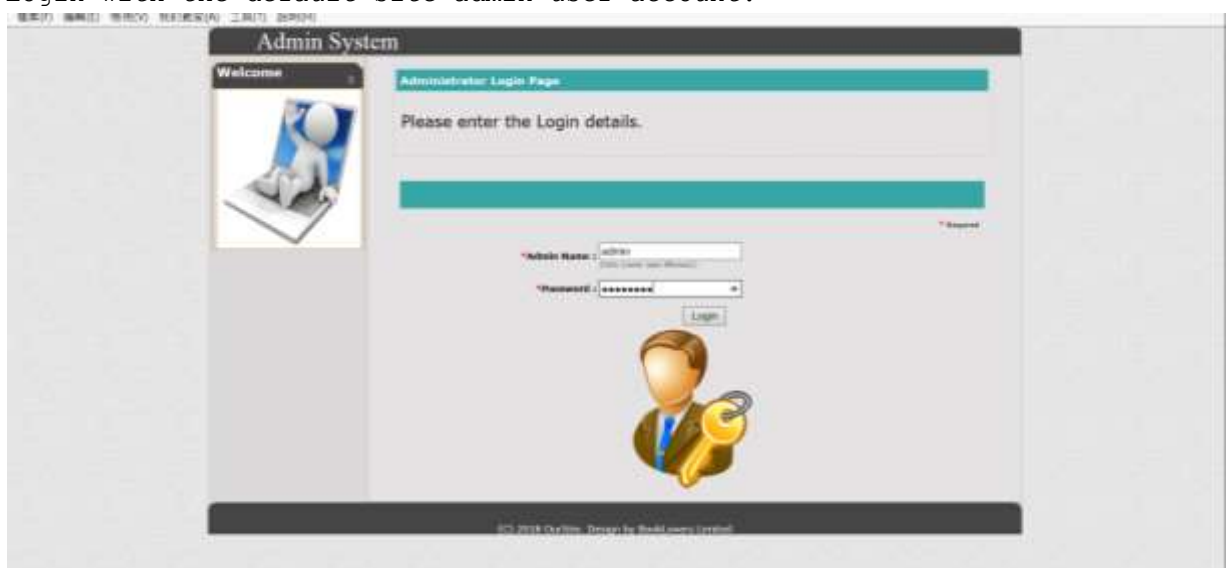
Login with the default site admin user account.

檔案(F) 編輯(E) 檢視(V) 我的最愛(A) 工具(T) 說明(H)

Admin System

Welcome

Administrator Login Page

Please enter the Login details.

* Required

*Admin Name : admin
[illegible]

*Password : ••••••••

Login

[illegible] 2018 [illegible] Design by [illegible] Limited